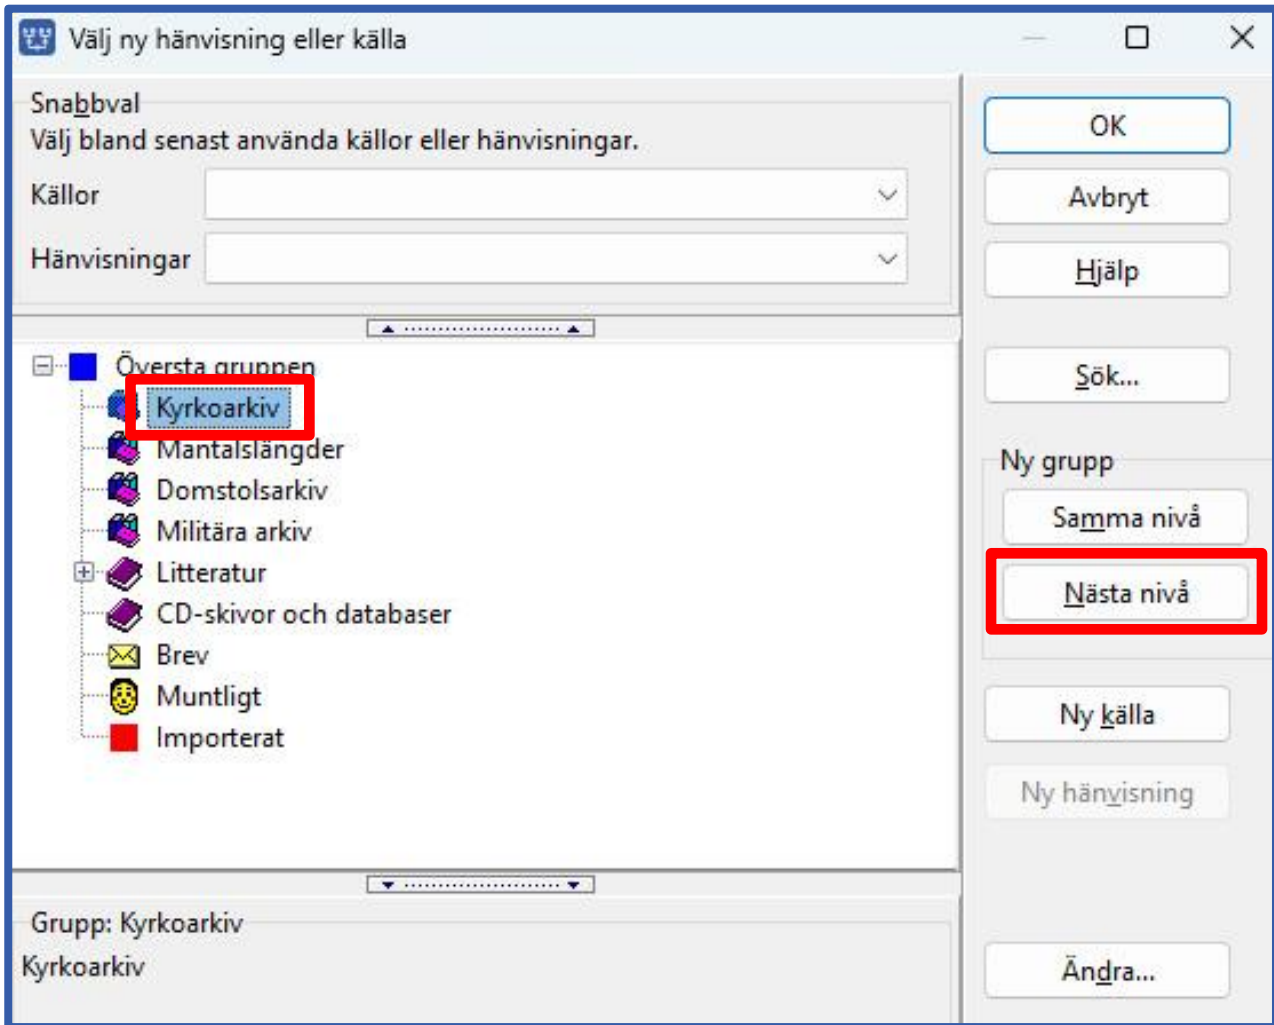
Välj ny hänvisning eller källa

Snabbval
Välj bland senast använda källor eller hänvisningar.

Källor

Hänvisningar

Översta gruppen
Kyrkoarkiv
Mantalslängder
Domstolsarkiv
Militära arkiv
Litteratur
CD-skivor och databaser
Brev
Muntligt
Importerat

Grupp: Kyrkoarkiv
Kyrkoarkiv

OK
Avbryt
Hjälp
Sök...
Ny grupp
Samma nivå
Nästa nivå
Ny källa
Ny hänvisning
Ändra...